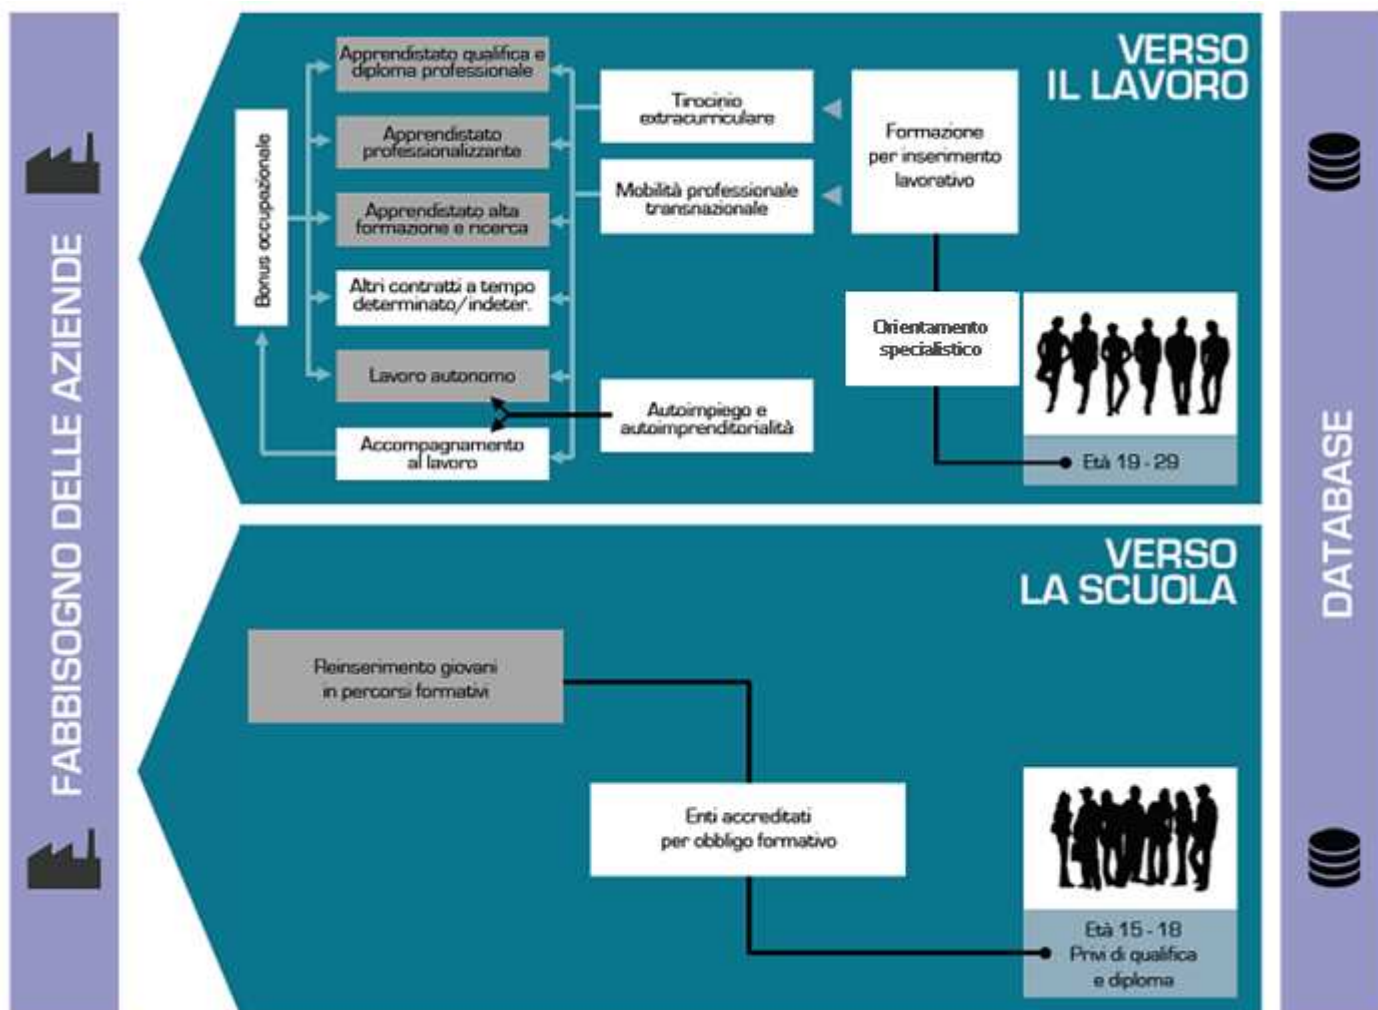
FABBISOGNO DELLE AZIENDE

VERSO IL LAVORO

Bonus occupazionale

Apprendistato qualifica e diploma professionale

Apprendistato professionalizzante

Apprendistato alta formazione e ricerca

Altri contratti a tempo determinato/indeter.

Lavoro autonomo

Accompagnamento al lavoro

Tirocinio extracurriculare

Mobilità professionale transnazionale

Autoimpiego e autoimprenditorialità

Formazione per inserimento lavorativo

Orientamento specialistico

Età 19 - 29

VERSO LA SCUOLA

Reinserimento giovani in percorsi formativi

Enti accreditati per obbligo formativo

Età 15 - 18 Privi di qualifica e diploma

DATABASE